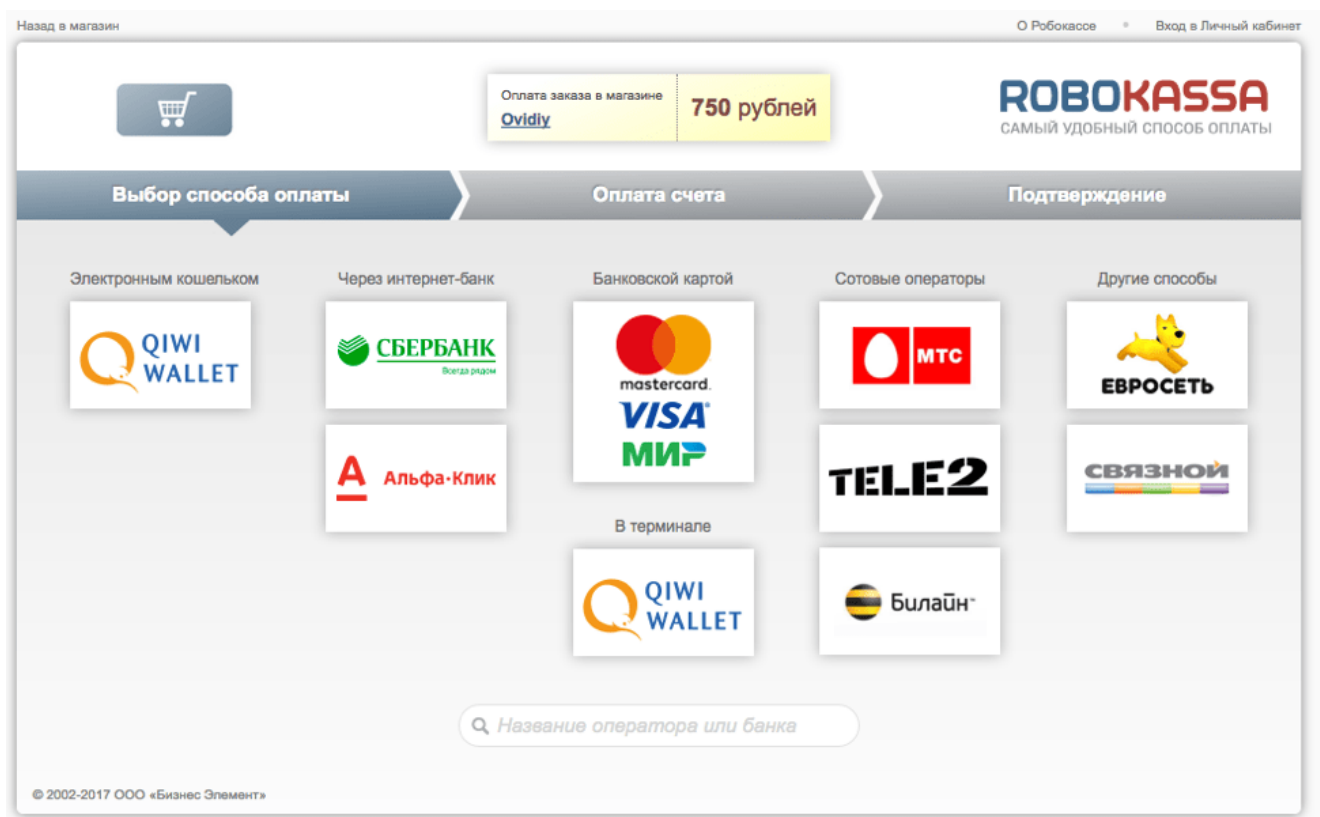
Назад в магазин

О Робокассе • Вход в Личный кабинет

Оплата заказа в магазине
Ovidiy

750 рублей

ROBOKASSA
САМЫЙ УДОБНЫЙ СПОСОБ ОПЛАТЫ

Выбор способа оплаты

Оплата счета

Подтверждение

Электронным кошельком

QIWI WALLET

Через интернет-банк

СБЕРБАНК
Всегда рядом

Альфа-Клик

Банковской картой

mastercard

VISA

МИР

В терминале

QIWI WALLET

Сотовые операторы

МТС

TELE2

Билайн

Другие способы

ЕВРОСЕТЬ

СВЯЗНОЙ

Название оператора или банка

© 2002-2017 ООО «Бизнес Элемент»